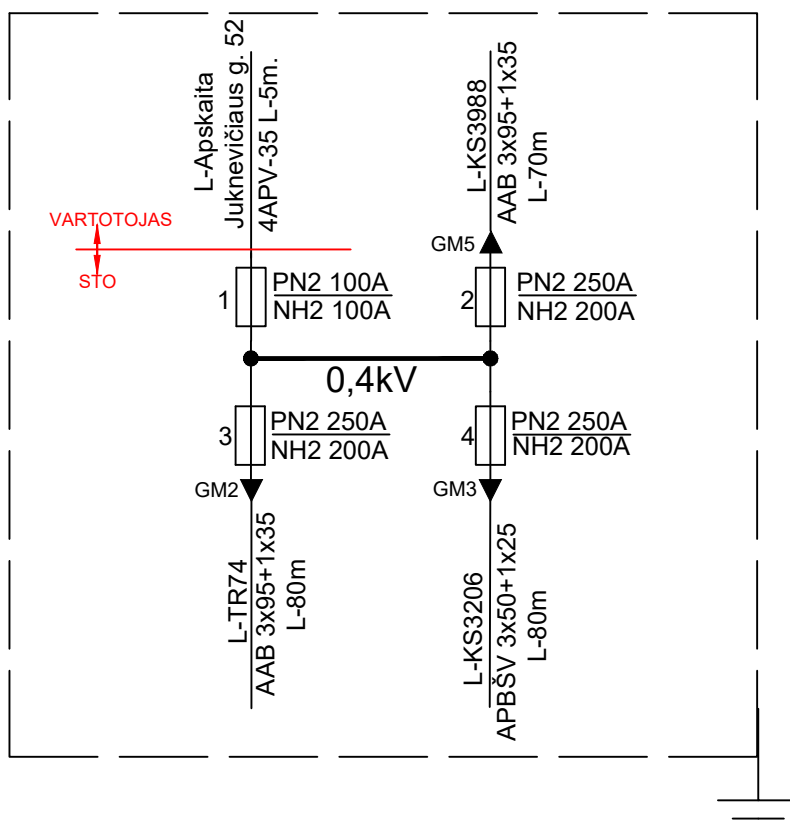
L-Apskaita
Juknevičiaus g. 52
4APV-35 L-5m.

L-KS3988
AAB 3x95+1x35
L-70m

VARTOTOJAS
STO

GM5

1
PN2 100A
NH2 100A

2
PN2 250A
NH2 200A

0,4kV

3
PN2 250A
NH2 200A

4
PN2 250A
NH2 200A

GM2

GM3

L-TR74
AAB 3x95+1x35
L-80m

L-KS3206
APBŠV 3x50+1x25
L-80m